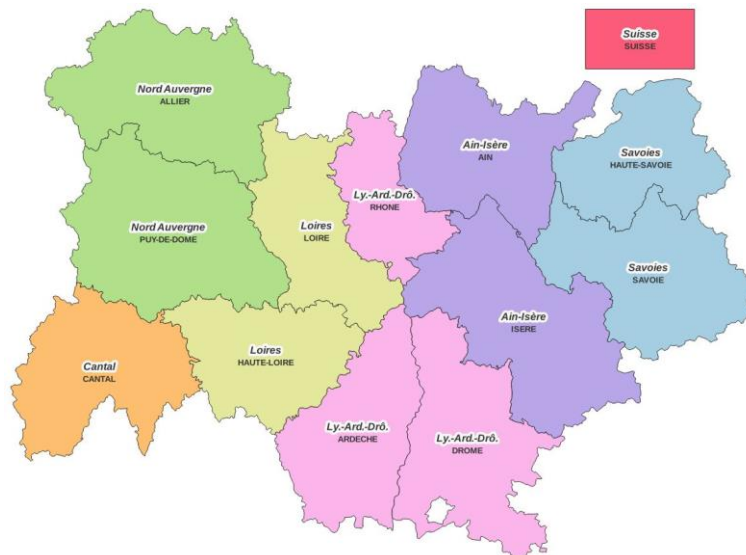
Suisse
SUISSE

Nord Auvergne
ALLIER

Ain-Isère
AIN

Savoies
HAUTE-SAVOIE

Ly.-Ard.-Drô.
RHONE

Nord Auvergne
PUY-DE-DOME

Loires
LOIRE

Savoies
SAVOIE

Ain-Isère
ISERE

Cantal
CANTAL

Loires
HAUTE-LOIRE

Ly.-Ard.-Drô.
ARDECHE

Ly.-Ard.-Drô.
DROME